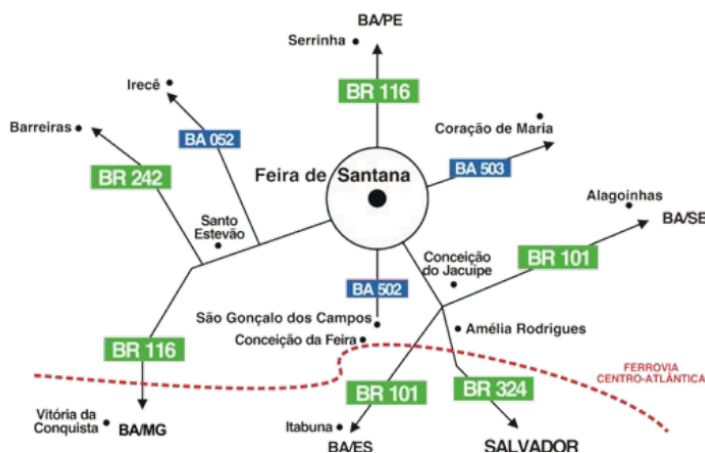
BA/PE
Serrinha
BR 116
Irecê
Barreiras
BA 052
Coração de Maria
BR 242
Feira de Santana
BA 503
Alagoinhas
BA/SE
Santo Estevão
Conceição do Jacuípe
BR 101
BA 502
São Gonçalo dos Campos
Amélia Rodrigues
BR 116
Conceição da Feira
FERROVIA CENTRO-ATLÂNTICA
BR 101
BR 324
Vitória da Conquista
BA/MG
Itabuna
BA/ES
SALVADOR